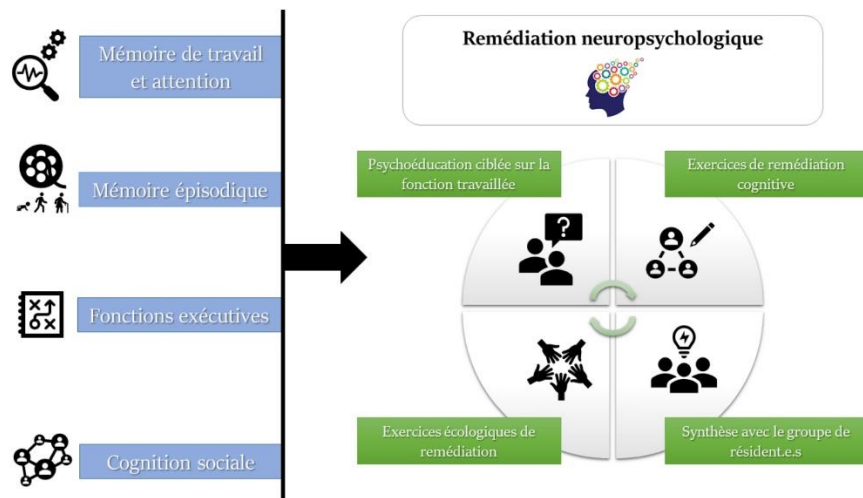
Mémoire de travail et attention

Mémoire épisodique

Fonctions exécutives

Cognition sociale

Remédiation neuropsychologique

Psychoéducation ciblée sur la fonction travaillée

Exercices de remédiation cognitive

Exercices écologiques de remédiation

Synthèse avec le groupe de résident.e.s